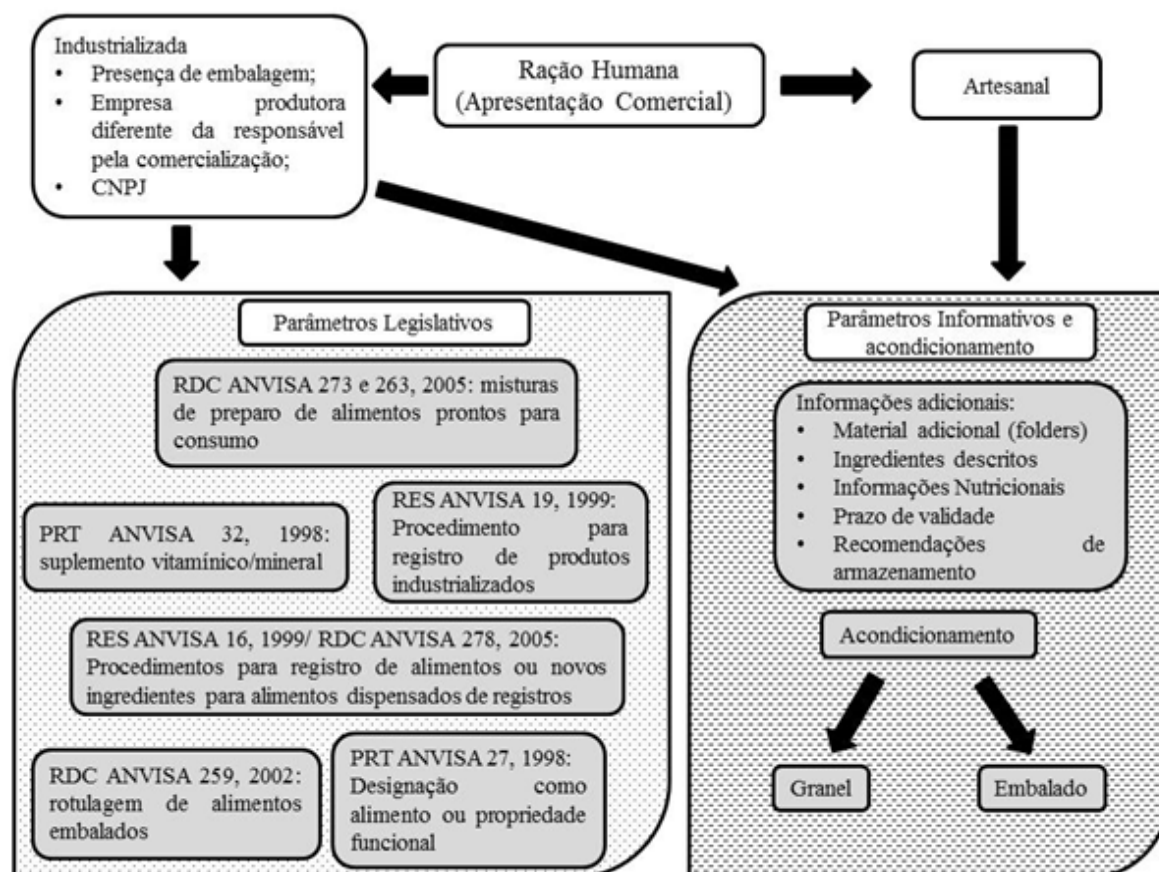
Industrializada
• Presença de embalagem;
• Empresa produtora diferente da responsável pela comercialização;
• CNPJ

Ração Humana
(Apresentação Comercial)

Artesanal

Parâmetros Legislativos

RDC ANVISA 273 e 263, 2005: misturas de preparo de alimentos prontos para consumo

PRT ANVISA 32, 1998: suplemento vitamínico/mineral

RES ANVISA 19, 1999: Procedimento para registro de produtos industrializados

RES ANVISA 16, 1999/ RDC ANVISA 278, 2005: Procedimentos para registro de alimentos ou novos ingredientes para alimentos dispensados de registros

RDC ANVISA 259, 2002: rotulagem de alimentos embalados

PRT ANVISA 27, 1998: Designação como alimento ou propriedade funcional

Parâmetros Informativos e acondicionamento

Informações adicionais:
• Material adicional (folders)
• Ingredientes descritos
• Informações Nutricionais
• Prazo de validade
• Recomendações de armazenamento

Acondicionamento

Granel

Embalado